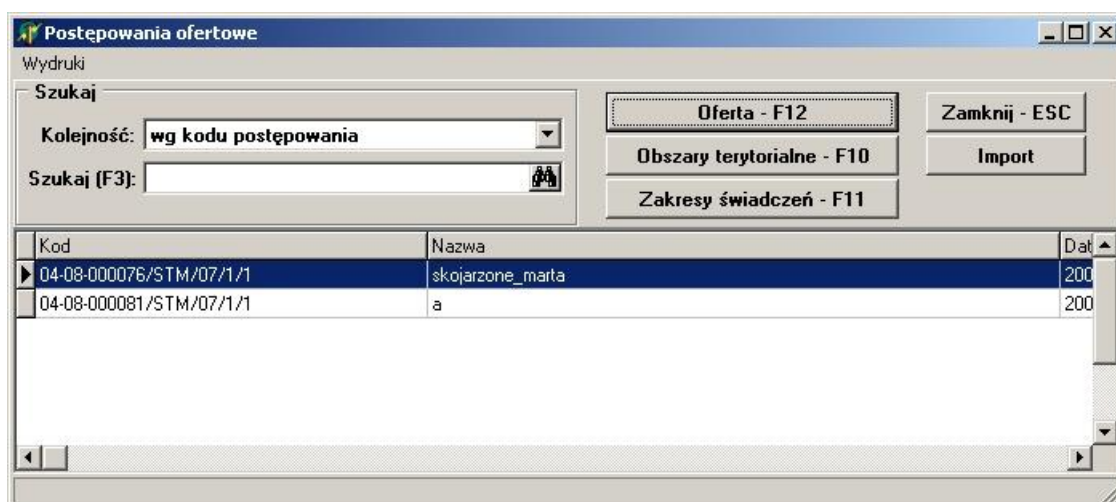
Postępowania ofertowe

Wydruki

Szukaj

Kolejność: wg kodu postępowania

Szukaj (F3):

Oferta - F12

Obszary terytorialne - F10

Zakresy świadczeń - F11

Zamknij - ESC

Import

| Kod | Nazwa | Dat |
|---|---|---|
| 04-08-000076/STM/07/1/1 | skojarzone_marta | 200 |
| 04-08-000081/STM/07/1/1 | a | 200 |